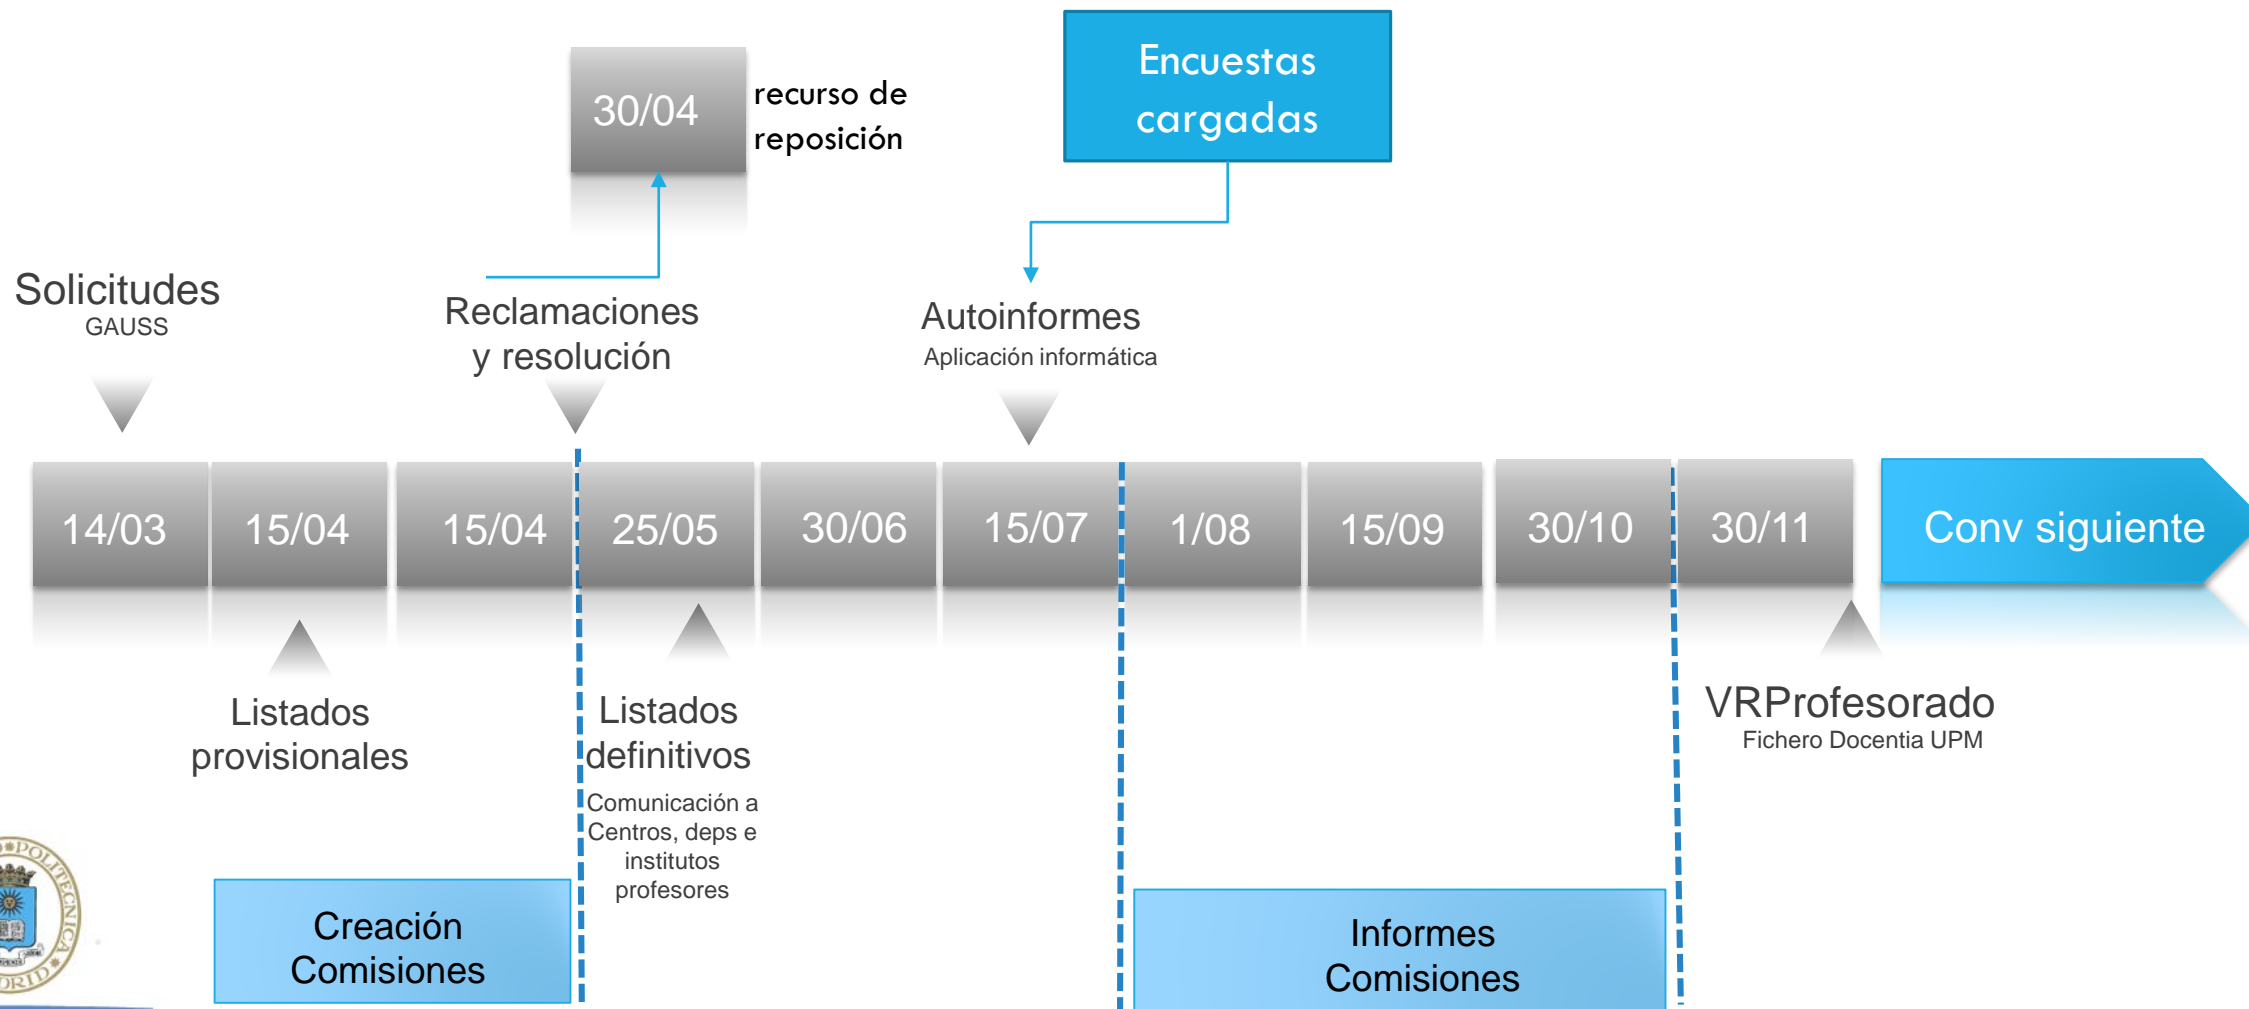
30/04 recurso de reposición

Encuestas cargadas

Solicitudes
GAUSS

Reclamaciones y resolución

Autoinformes
Aplicación informática

14/03
15/04
15/04
25/05
30/06
15/07
1/08
15/09
30/10
30/11
Conv siguiente

Listados provisionales

Listados definitivos
Comunicación a Centros, deps e institutos profesores

VRProfesorado
Fichero Docentia UPM

Creación Comisiones

Informes Comisiones

POLITECNICA MADRID